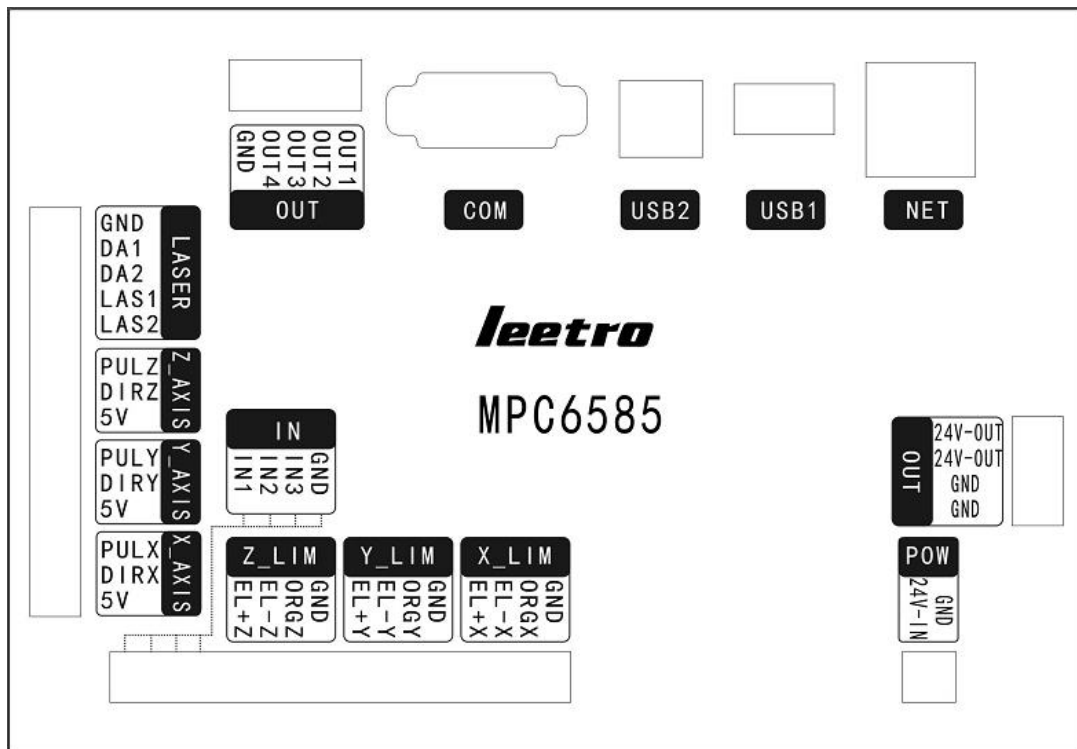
OUT1
OUT2
OUT3
OUT4
GND
OUT

COM

USB2

USB1

NET

GND
DA1
DA2
LAS1
LAS2
LASER

leetro

MPC6585

PULZ
DIRZ
5V
Z_AXIS

PULY
DIRY
5V
Y_AXIS

PULX
DIRX
5V
X_AXIS

IN
GND
IN3
IN2
IN1

OUT
24V-OUT
24V-OUT
GND
GND

Z_LIM
GND
ORGZ
EL-Z
EL+Z

Y_LIM
GND
ORGY
EL-Y
EL+Y

X_LIM
GND
ORGX
EL-X
EL+X

POW
GND
24V-IN